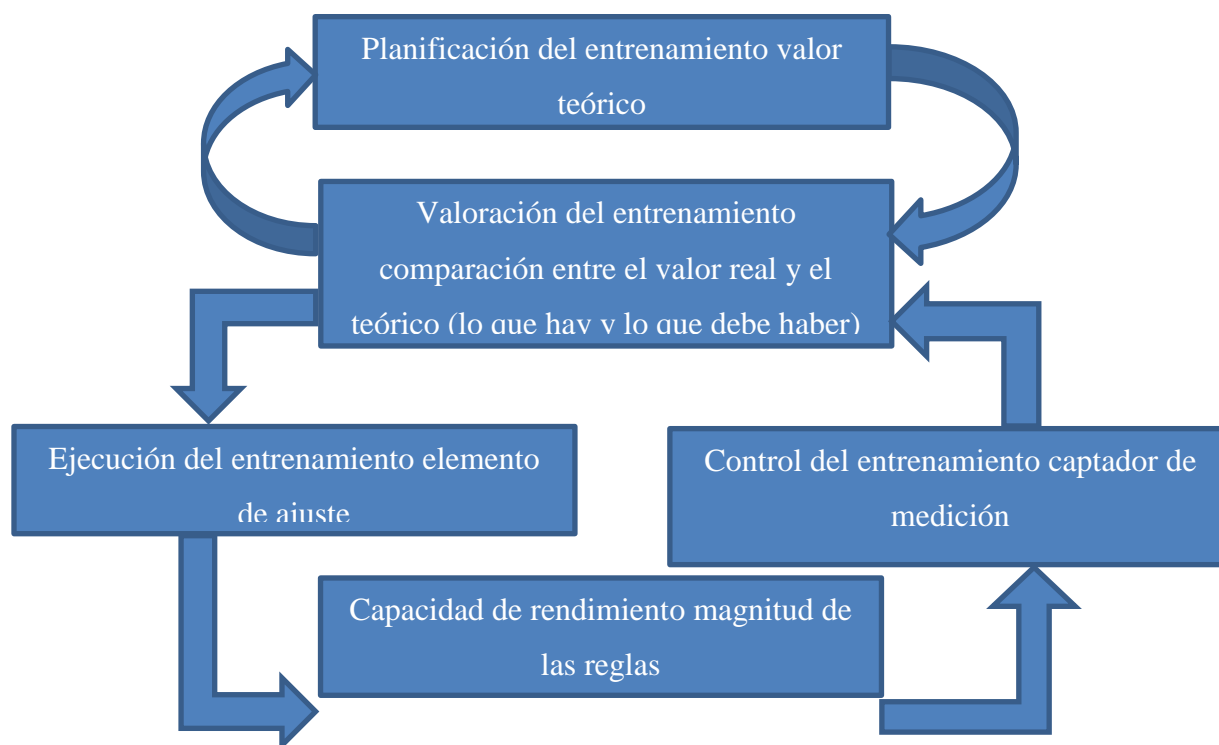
Planificación del entrenamiento valor teórico

Valoración del entrenamiento comparación entre el valor real y el teórico (lo que hay y lo que debe haber)

Ejecución del entrenamiento elemento de ajuste

Control del entrenamiento captador de medición

Capacidad de rendimiento magnitud de las reglas